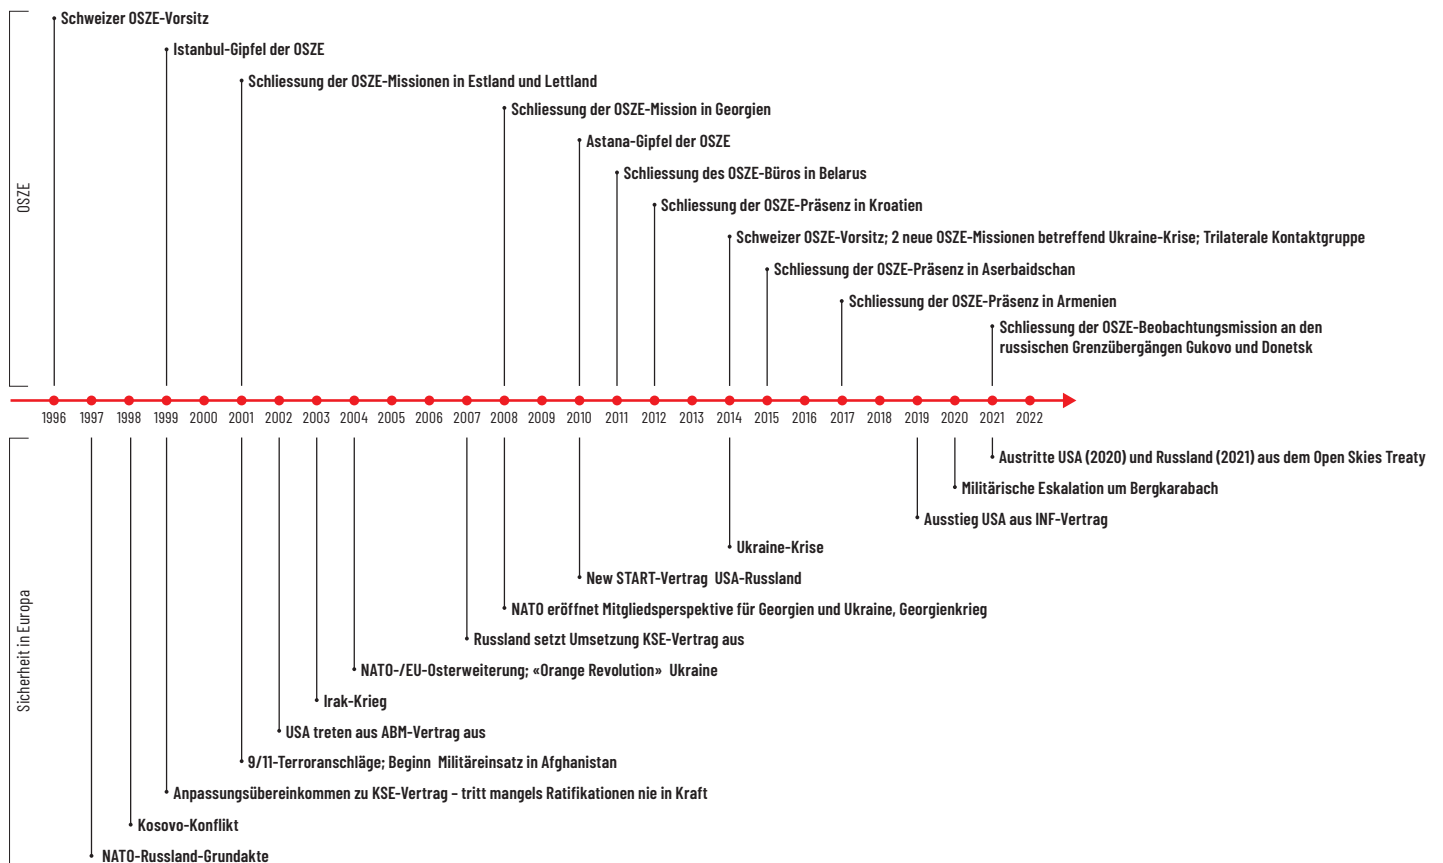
OSZE

Schweizer OSZE-Vorsitz
Istanbul-Gipfel der OSZE
Schliessung der OSZE-Missionen in Estland und Lettland
Schliessung der OSZE-Mission in Georgien
Astana-Gipfel der OSZE
Schliessung des OSZE-Büros in Belarus
Schliessung der OSZE-Präsenz in Kroatien
Schweizer OSZE-Vorsitz; 2 neue OSZE-Missionen betreffend Ukraine-Krise; Trilaterale Kontaktgruppe
Schliessung der OSZE-Präsenz in Aserbaidschan
Schliessung der OSZE-Präsenz in Armenien
Schliessung der OSZE-Beobachtungsmission an den russischen Grenzübergängen Gukovo und Donetsk

1996 1997 1998 1999 2000 2001 2002 2003 2004 2005 2006 2007 2008 2009 2010 2011 2012 2013 2014 2015 2016 2017 2018 2019 2020 2021 2022

Sicherheit in Europa

Austritte USA (2020) und Russland (2021) aus dem Open Skies Treaty
Militärische Eskalation um Bergkarabach
Ausstieg USA aus INF-Vertrag
Ukraine-Krise
New START-Vertrag USA-Russland
NATO eröffnet Mitgliedsperspektive für Georgien und Ukraine, Georgienkrieg
Russland setzt Umsetzung KSE-Vertrag aus
NATO-/EU-Osterweiterung; «Orange Revolution» Ukraine
Irak-Krieg
USA treten aus ABM-Vertrag aus
9/11-Terroranschläge; Beginn Militäreinsatz in Afghanistan
Anpassungsübereinkommen zu KSE-Vertrag – tritt mangels Ratifikationen nie in Kraft
Kosovo-Konflikt
NATO-Russland-Grundakte